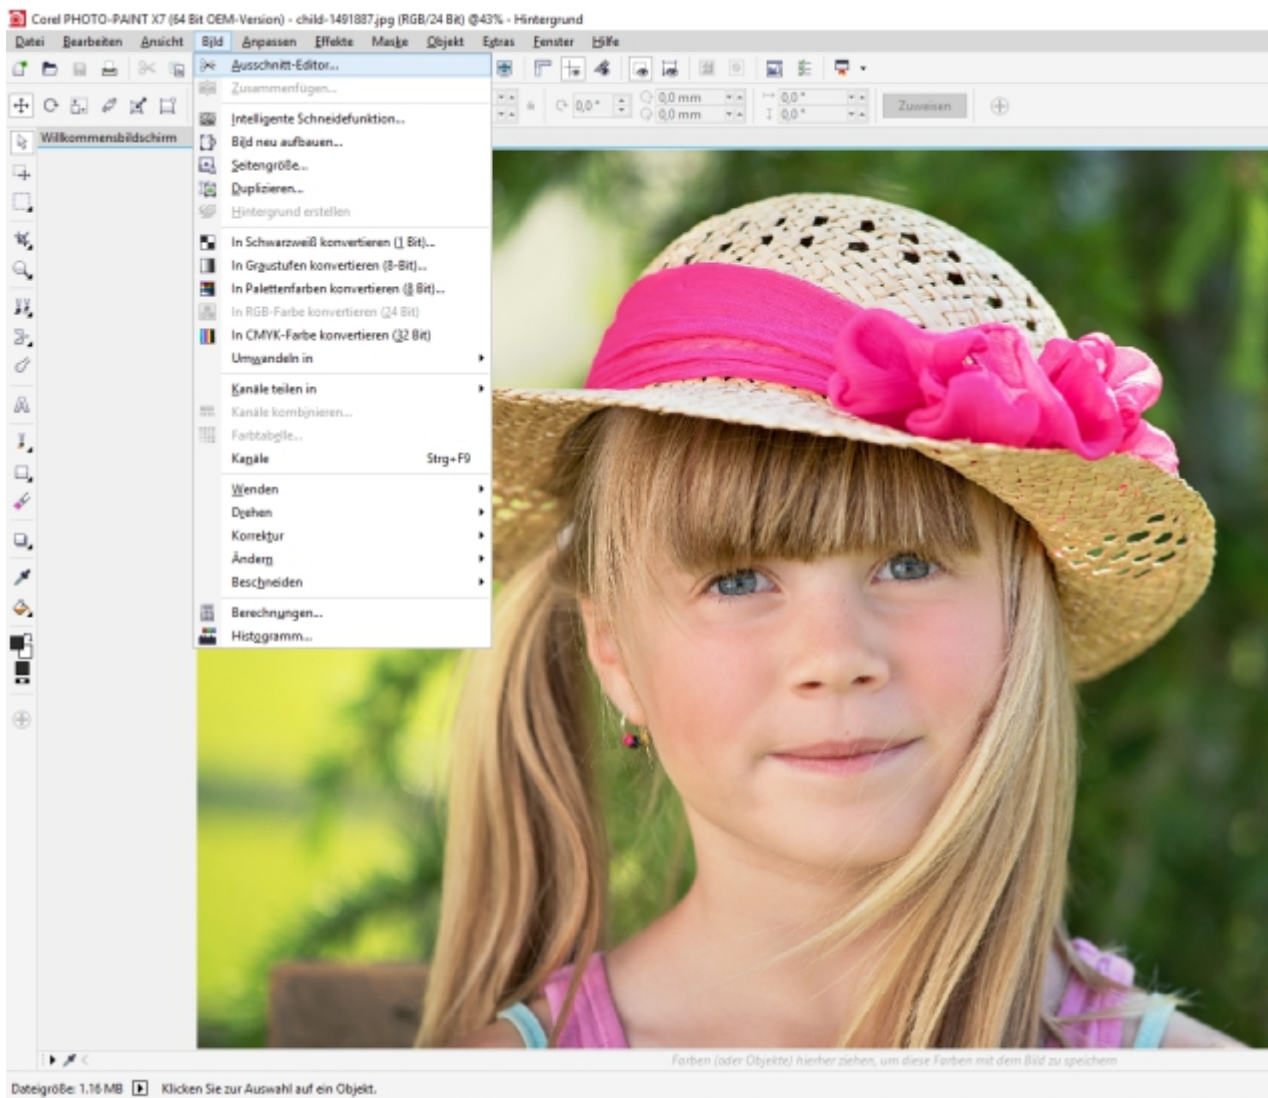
Corel PHOTO-PAINT X7 (64 Bit OEM-Version) - child-1491887.jpg (RGB/24 Bit) @43% - Hintergrund

Datei Bearbeiten Ansicht Bild Anpassen Effekte Maske Objekt Extras Fenster Hilfe

Willkommensbildschirm

Ausschnitt-Editor...
Zusammenfügen...
Intelligente Schneidefunktion...
Bild neu aufbauen...
Seitengröße...
Duplizieren...
Hintergrund erstellen
In Schwarzweiß konvertieren (1 Bit)...
In Graustufen konvertieren (8-Bit)...
In Palettenfarben konvertieren (8 Bit)...
In RGB-Farbe konvertieren (24 Bit)
In CMYK-Farbe konvertieren (32 Bit)
Umwandeln in
Kanäle teilen in
Kanäle kombinieren...
Farbtabelle...
Kanäle Strg+F9
Wenden
Drehen
Korrektur
Ändern
Beschneiden
Berechnungen...
Histogramm...

0,0 mm
0,0 mm
0,0 °
0,0 °
0,0 °
Zuweisen

Farben (oder Objekte) hierher ziehen, um diese Farben mit dem Bild zu speichern

Dateigröße: 1.16 MB Klicken Sie zur Auswahl auf ein Objekt.